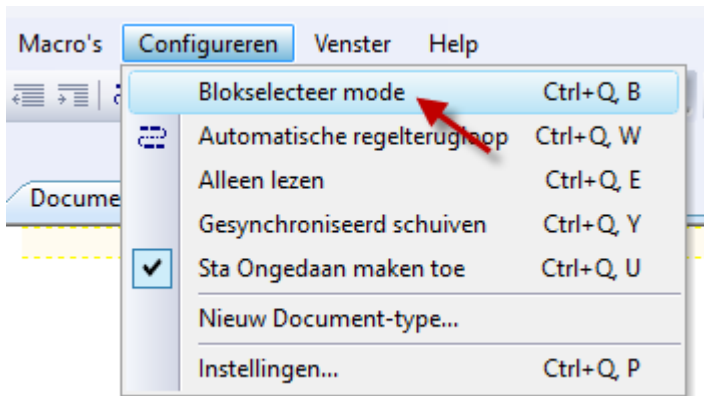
Macro's Configureren Venster Help

Docume

| | |
|---|---|
| Blokselecteer mode | Ctrl+Q, B |
| Automatische regelterugloop | Ctrl+Q, W |
| Alleen lezen | Ctrl+Q, E |
| Gesynchroniseerd schuiven | Ctrl+Q, Y |
| Sta Ongedaan maken toe | Ctrl+Q, U |
| Nieuw Document-type... | |
| Instellingen... | Ctrl+Q, P |